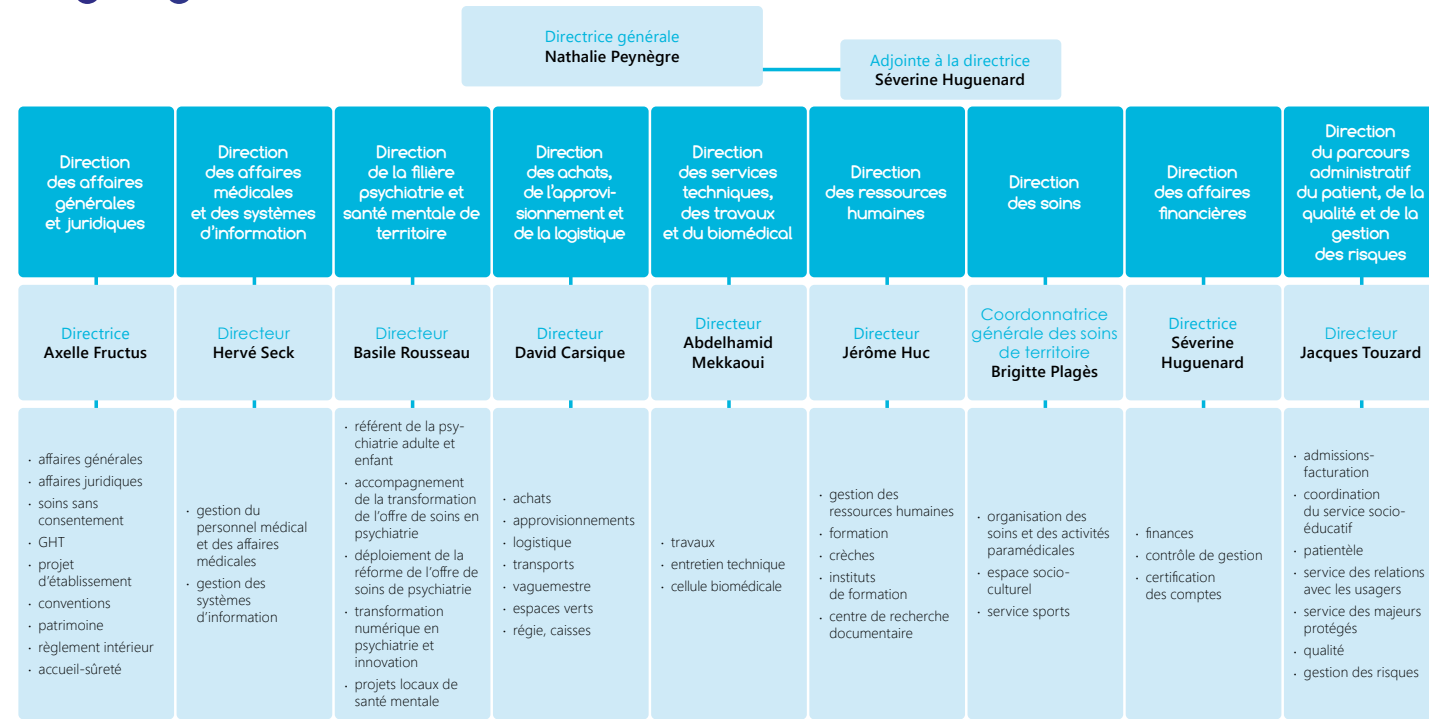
Directrice générale
Nathalie Peynègre

Adjointe à la directrice
Séverine Huguenard

Direction des affaires générales et juridiques

Directrice
Axelle Fructus

· affaires générales
· affaires juridiques
· soins sans consentement
· GHT
· projet d'établissement
· conventions
· patrimoine
· règlement intérieur
· accueil-sûreté

Direction des affaires médicales et des systèmes d'information

Directeur
Hervé Seck

· gestion du personnel médical et des affaires médicales
· gestion des systèmes d'information

Direction de la filière psychiatrie et santé mentale de territoire

Directeur
Basile Rousseau

· référent de la psychiatrie adulte et enfant
· accompagnement de la transformation de l'offre de soins en psychiatrie
· déploiement de la réforme de l'offre de soins de psychiatrie
· transformation numérique en psychiatrie et innovation
· projets locaux de santé mentale

Direction des achats, de l'approvisionnement et de la logistique

Directeur
David Carsique

· achats
· approvisionnements
· logistique
· transports
· vaguemestre
· espaces verts
· régie, caisses

Direction des services techniques, des travaux et du biomédical

Directeur
Abdelhamid Mekkaoui

· travaux
· entretien technique
· cellule biomédicale

Direction des ressources humaines

Directeur
Jérôme Huc

· gestion des ressources humaines
· formation
· crèches
· instituts de formation
· centre de recherche documentaire

Direction des soins

Coordonnatrice générale des soins de territoire
Brigitte Plagès

· organisation des soins et des activités paramédicales
· espace socio-culturel
· service sports

Direction des affaires financières

Directrice
Séverine Huguenard

· finances
· contrôle de gestion
· certification des comptes

Direction du parcours administratif du patient, de la qualité et de la gestion des risques

Directeur
Jacques Touzard

· admissions-facturation
· coordination du service socio-éducatif
· patientèle
· service des relations avec les usagers
· service des majeurs protégés
· qualité
· gestion des risques